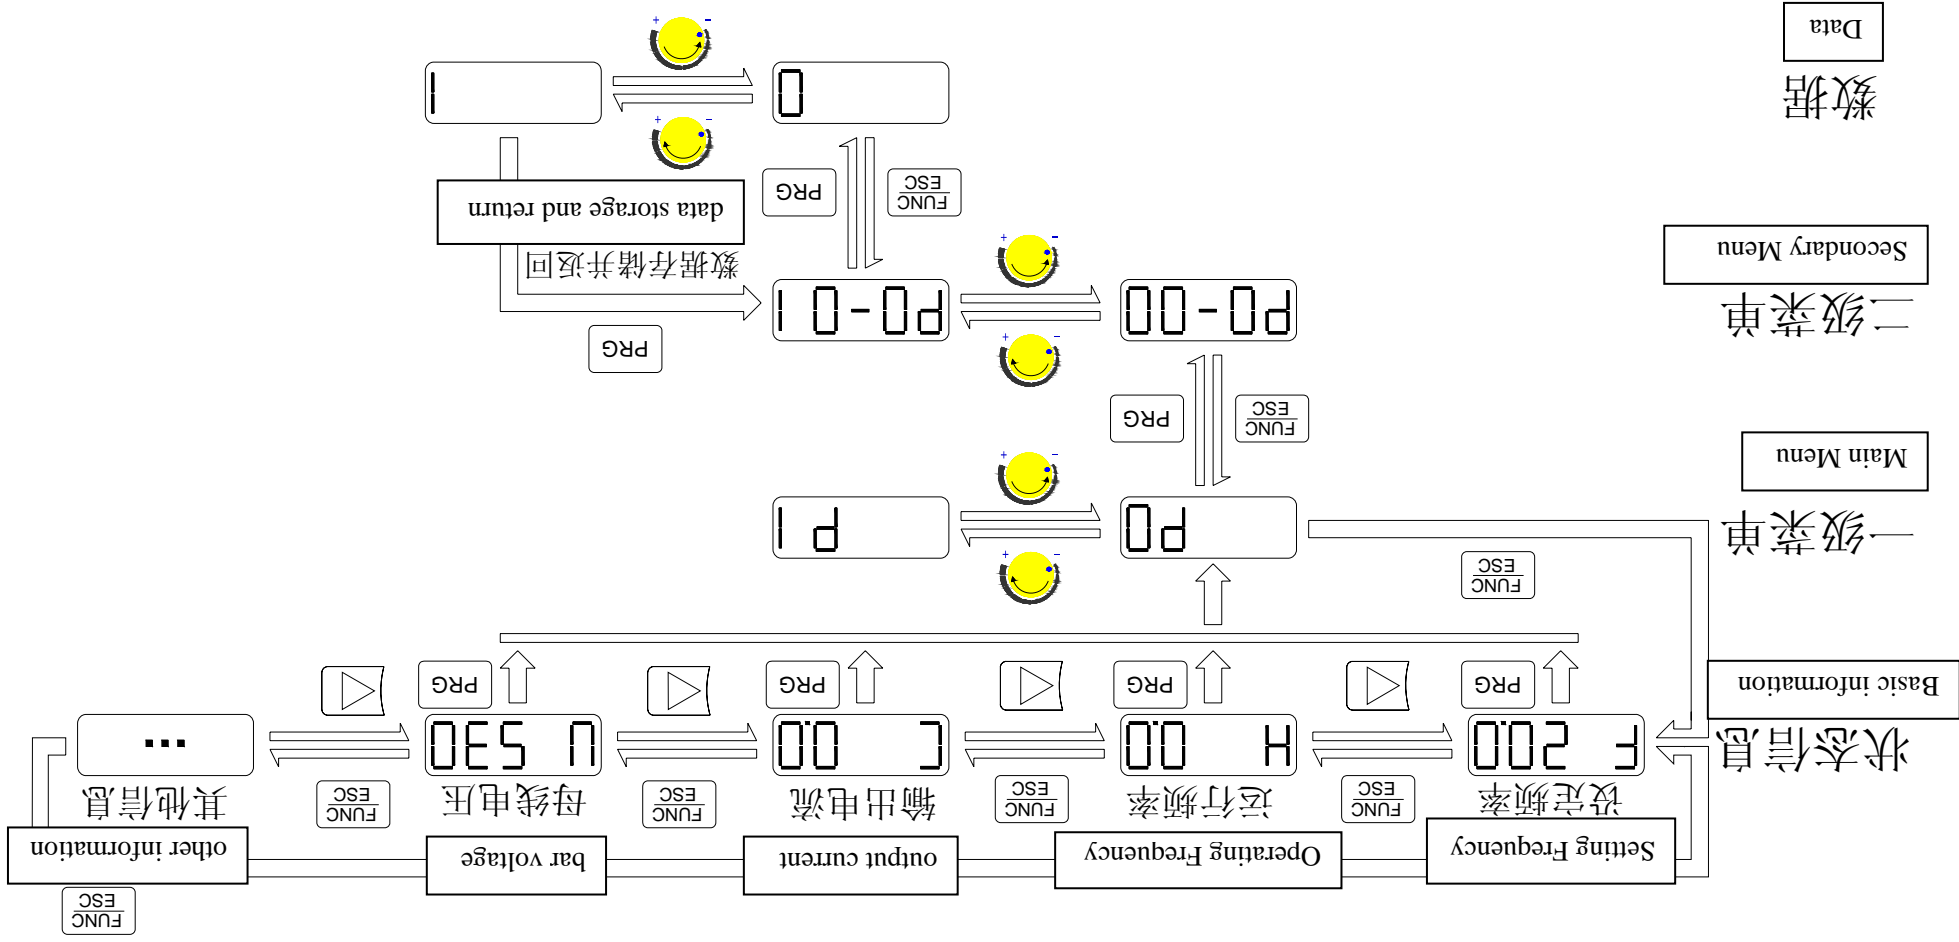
Data
数据

Secondary Menu
二级菜单

Main Menu
一级菜单

Basic information
状态信息

data storage and return
数据存储并返回

PRG
FUNC
ESC

1
0
P0-01
P0-00
P1
P0

F 50.00
设定频率
Setting Frequency

H 0.00
运行频率
Operating Frequency

C 0.0
输出电流
output current

U 530
母线电压
bar voltage

...
其他信息
other information